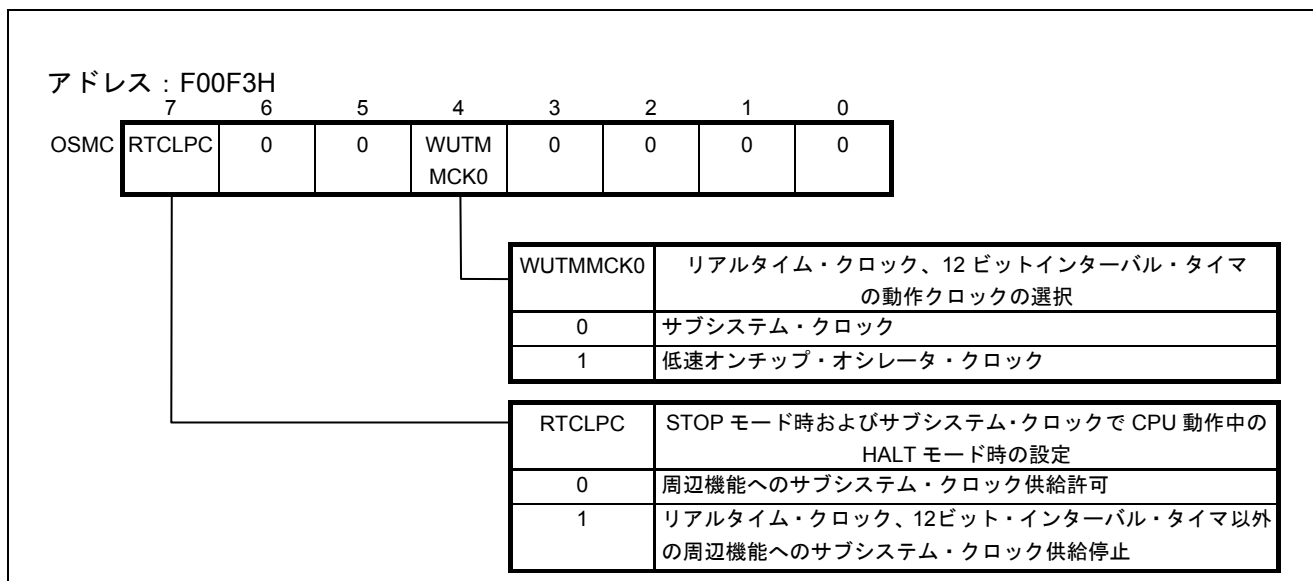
アドレス：F00F3H

| | 7 | 6 | 5 | 4 | 3 | 2 | 1 | 0 |
|---|---|---|---|---|---|---|---|---|
| OSMC | RTCLPC | 0 | 0 | WUTMMCK0 | 0 | 0 | 0 | 0 |

| WUTMMCK0 | リアルタイム・クロック、12 ビットインターバル・タイマの動作クロックの選択 |
|---|---|
| 0 | サブシステム・クロック |
| 1 | 低速オンチップ・オシレータ・クロック |

| RTCLPC | STOP モード時およびサブシステム･クロックで CPU 動作中の HALT モード時の設定 |
|---|---|
| 0 | 周辺機能へのサブシステム・クロック供給許可 |
| 1 | リアルタイム・クロック、12ビット・インターバル・タイマ以外の周辺機能へのサブシステム・クロック供給停止 |